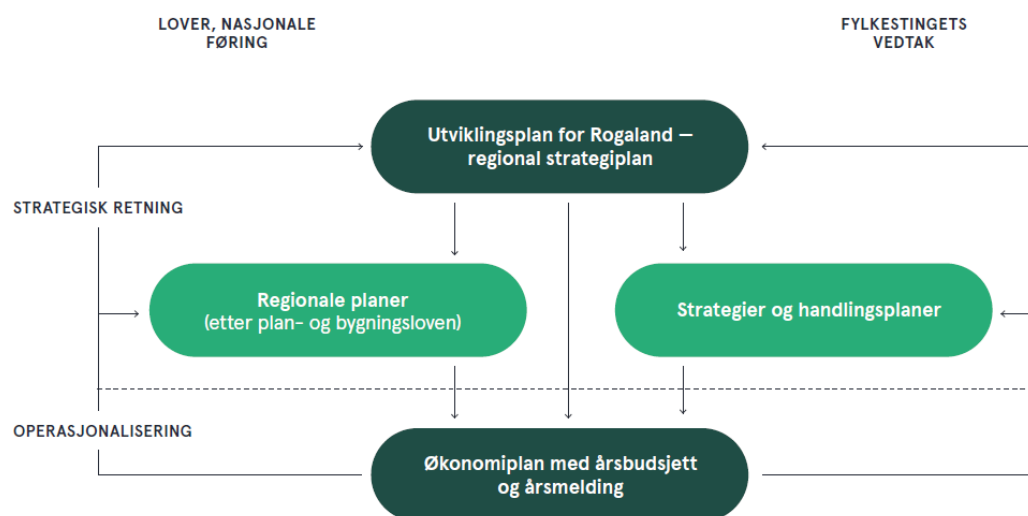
LOVER, NASJONALE FØRING

FYLKESTINGETS VEDTAK

Utviklingsplan for Rogaland — regional strategiplan

STRATEGISK RETNING

Regionale planer (etter plan- og bygningsloven)

Strategier og handlingsplaner

OPERASJONALISERING

Økonomiplan med årsbudsjett og årsmelding